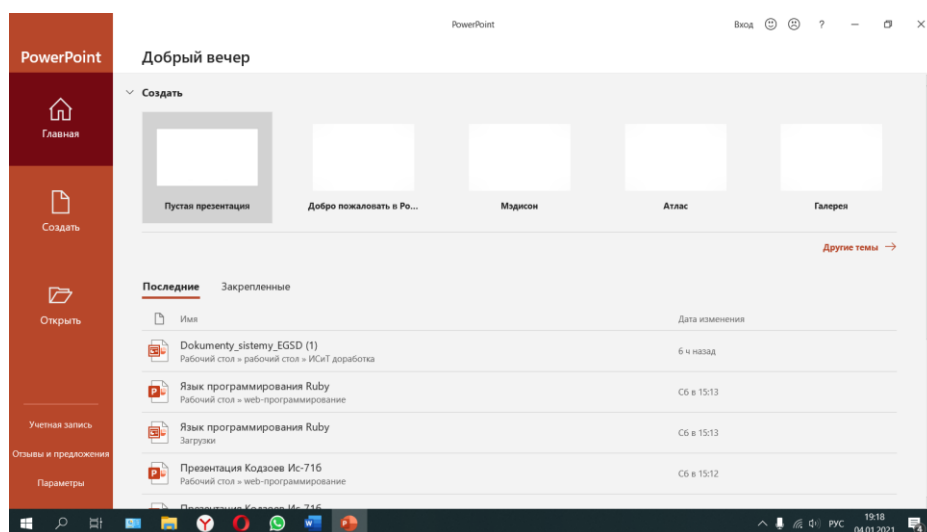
PowerPoint

Вход ? — ×

PowerPoint

Добрый вечер

Главная

Создать

Открыть

Учетная запись

Отзывы и предложения

Параметры

Создать

Пустая презентация

Добро пожаловать в Po...

Мэдисон

Атлас

Галерея

Другие темы →

Последние Закрепленные

Имя

Дата изменения

Dokumenty_sistemy_EGSD (1)
Рабочий стол » рабочий стол » ИСиТ доработка

6 ч назад

Язык программирования Ruby
Рабочий стол » web-программирование

Сб в 15:13

Язык программирования Ruby
Загрузки

Сб в 15:13

Презентация Кодзоев Ис-716
Рабочий стол » web-программирование

Сб в 15:12

Презентация Кодзоев Ис-716

РУС 19:18 04.01.2021